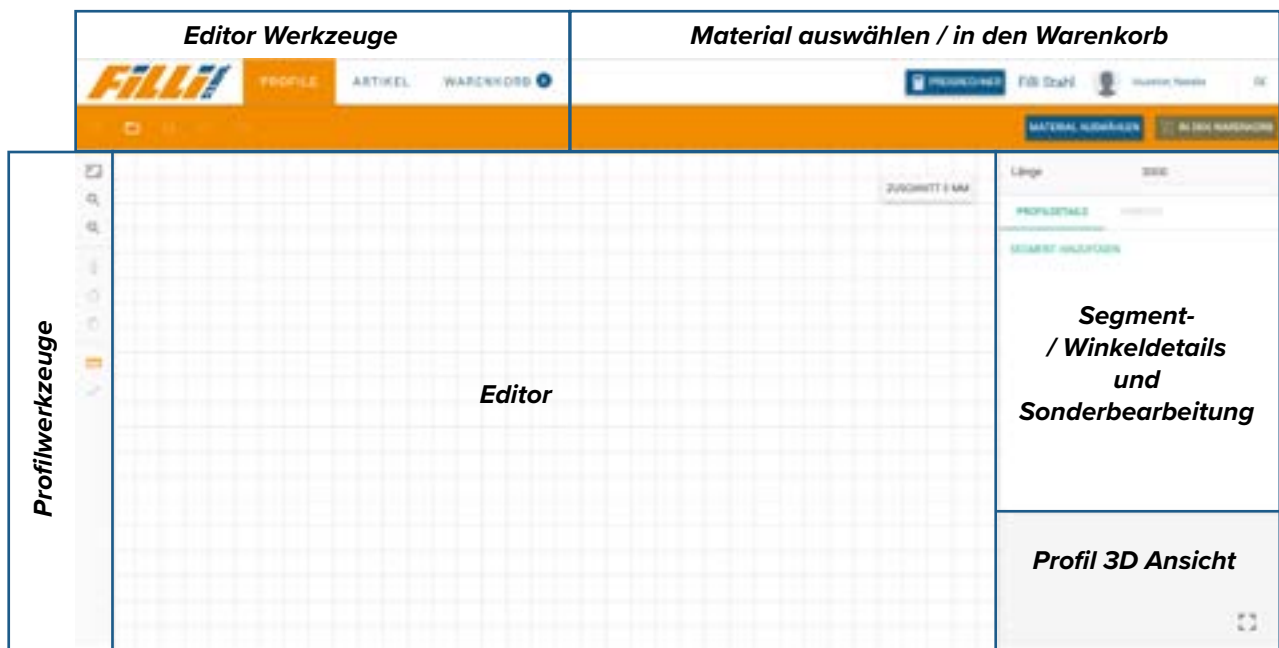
Editor Werkzeuge

Material auswählen / in den Warenkorb

FILLI!

PROFILE ARTIKEL WARENKORB

PREISRECHNER Filli Stahl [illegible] DE

MATERIAL AUSWÄHLEN IN DEN WARENKORB

Profilwerkzeuge

ZUSCHNITT 0 MM

Editor

Länge 3000

PROFILDETAILS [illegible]

SEGMENT HINZUFÜGEN

Segment-
/ Winkeldetails
und
Sonderbearbeitung

Profil 3D Ansicht